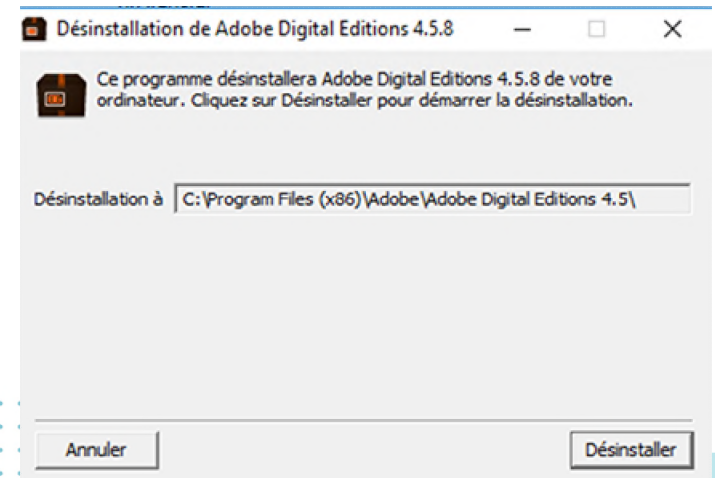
Désinstallation de Adobe Digital Editions 4.5.8

Ce programme désinstallera Adobe Digital Editions 4.5.8 de votre ordinateur. Cliquez sur Désinstaller pour démarrer la désinstallation.

Désinstallation à C:\Program Files (x86)\Adobe\Adobe Digital Editions 4.5\

Annuler

Désinstaller